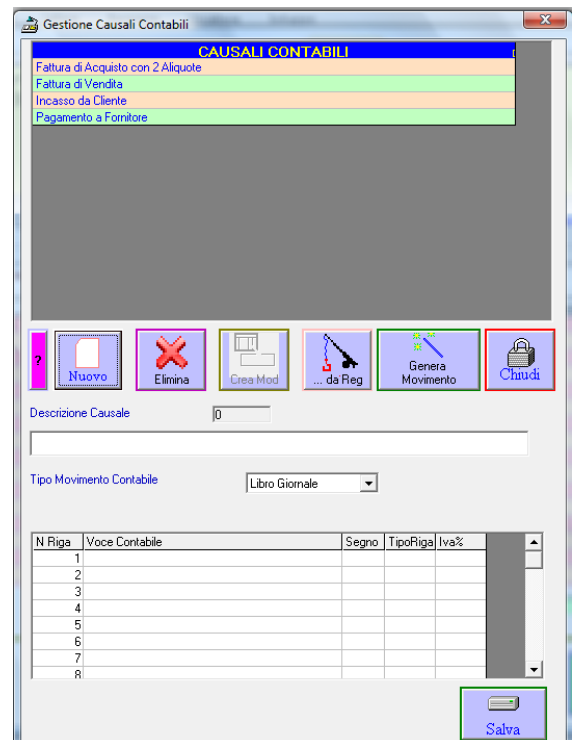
Gestione Causali Contabili

CAUSALI CONTABILI
Fattura di Acquisto con 2 Aliquote
Fattura di Vendita
Incasso da Cliente
Pagamento a Fornitore

?
Nuovo
Elimina
Crea Mod
... da Reg
Genera Movimento
Chiudi

Descrizione Causale
0

Tipo Movimento Contabile
Libro Giornale

| N Riga | Voce Contabile | Segno | TipoRiga | Iva% |
|---|---|---|---|---|
| 1 | | | | |
| 2 | | | | |
| 3 | | | | |
| 4 | | | | |
| 5 | | | | |
| 6 | | | | |
| 7 | | | | |
| 8 | | | | |

Salva